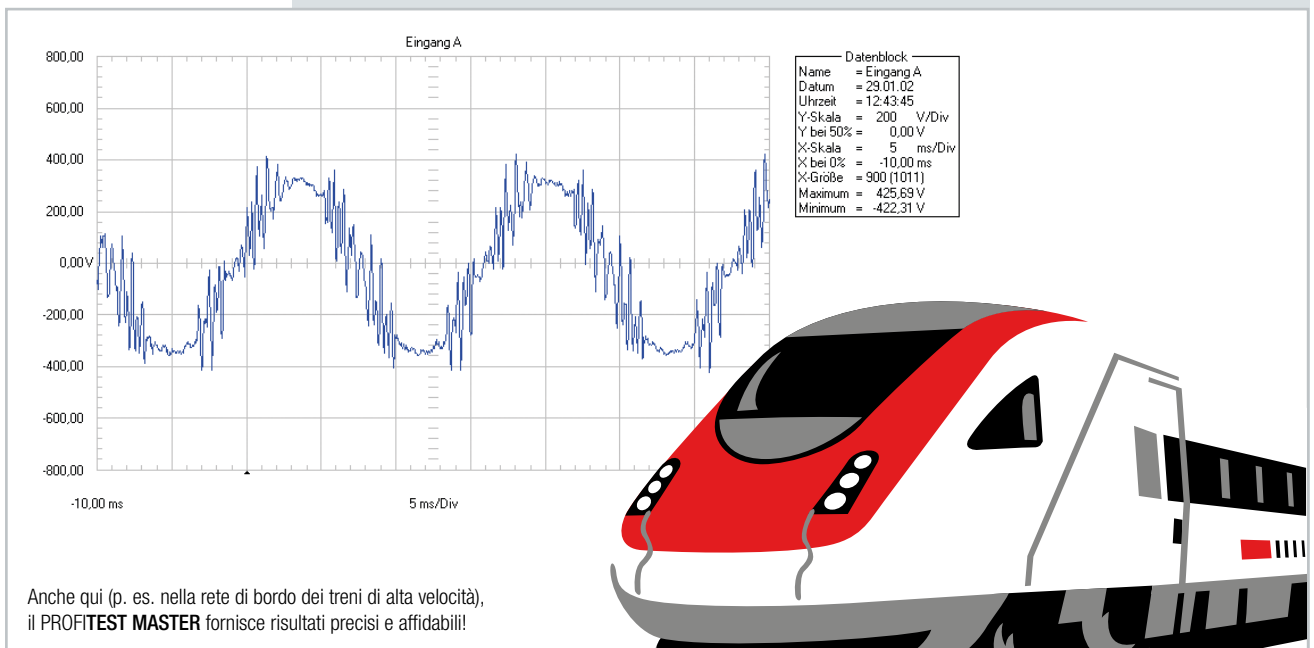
Eingang A

800,00
600,00
400,00
200,00
0,00 V
-200,00
-400,00
-600,00
-800,00

-10,00 ms

5 ms/Div

Datenblock
Name = Eingang A
Datum = 29.01.02
Uhrzeit = 12:43:45
Y-Skala = 200 V/Div
Y bei 50% = 0,00 V
X-Skala = 5 ms/Div
X bei 0% = -10,00 ms
X-Größe = 900 (1011)
Maximum = 425,69 V
Minimum = -422,31 V

Anche qui (p. es. nella rete di bordo dei treni di alta velocità), il PROFITEST MASTER fornisce risultati precisi e affidabili!